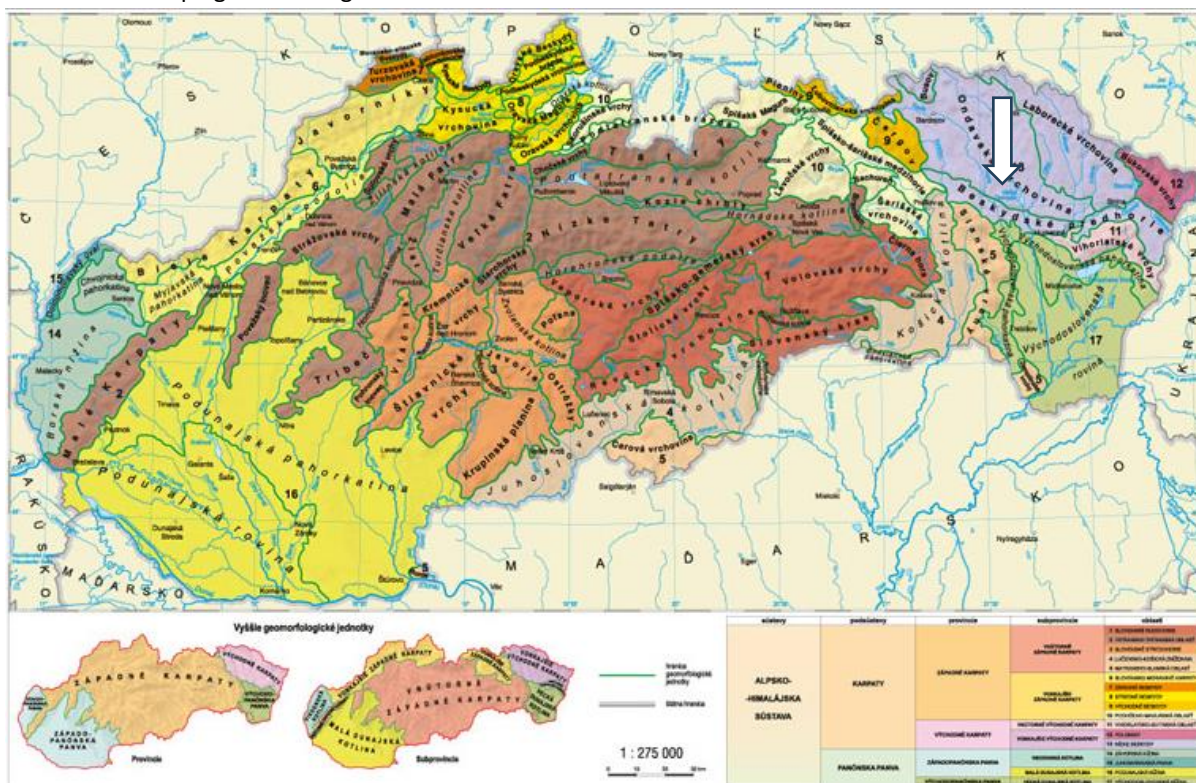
P O Ľ S K O
Č E S K O
U K R A J I N A
R A K Ú S K O
M A Ď A R S K O

Javorníky
Kysucká vrchovina
Oravská Magura
Oravské Beskydy
Spišská Magura
Pieniny
Čergov
Ondavská vrchovina
Laborecká vrchovina
Bukovské vrchy
Beskydské predhorie
Vihorlatské vrchy
Východoslovenská rovina
Slanské vrchy
Košická kotlina
Volovské vrchy
Slovenský kras
Slovenské rudohorie
Nízke Tatry
Veľká Fatra
Malá Fatra
Strážovské vrchy
Biele Karpaty
Myjavská pahorkatina
Považské podolie
Malé Karpaty
Borská nížina
Záhorská nížina
Podunajská pahorkatina
Podunajská rovina
Tribeč
Vtáčnik
Kremnické vrchy
Štiavnické vrchy
Javorie
Poľana
Ostrôžky
Krupinská planina
Juhoslovenská kotlina
Cerová vrchovina
Tatry
Podtatranská kotlina
Hornádska kotlina
Levočské vrchy
Šarišská vrchovina
Spišsko-gemerský kras
Stolické vrchy
Revúcka vrchovina

1 2 3 4 5 6 7 8 9 10 11 12 13 14 15 16 17

Vyššie geomorfologické jednotky
ZÁPADNÉ KARPATY
VÝCHODNÉ KARPATY
ZÁPADOPANÓNSKA PANVA
VÝCHODOPANÓNSKA PANVA
Provincie
VONKAJŠIE ZÁPADNÉ KARPATY
VNÚTORNÉ ZÁPADNÉ KARPATY
MALÁ DUNAJSKÁ KOTLINA
VEĽKÁ DUNAJSKÁ KOTLINA
Subprovincie

hranica geomorfologickej jednotky
štátna hranica

1 : 275 000

| sústavy | podsústavy | provincie | subprovincie | oblasti |
|---|---|---|---|---|
| ALPSKO-HIMALÁJSKA SÚSTAVA | KARPATY | ZÁPADNÉ KARPATY | VNÚTORNÉ ZÁPADNÉ KARPATY | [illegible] |
| | | | VONKAJŠIE ZÁPADNÉ KARPATY | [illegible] |
| | | VÝCHODNÉ KARPATY | VNÚTORNÉ VÝCHODNÉ KARPATY | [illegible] |
| | | | VONKAJŠIE VÝCHODNÉ KARPATY | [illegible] |
| | PANÓNSKA PANVA | ZÁPADOPANÓNSKA PANVA | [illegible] | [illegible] |